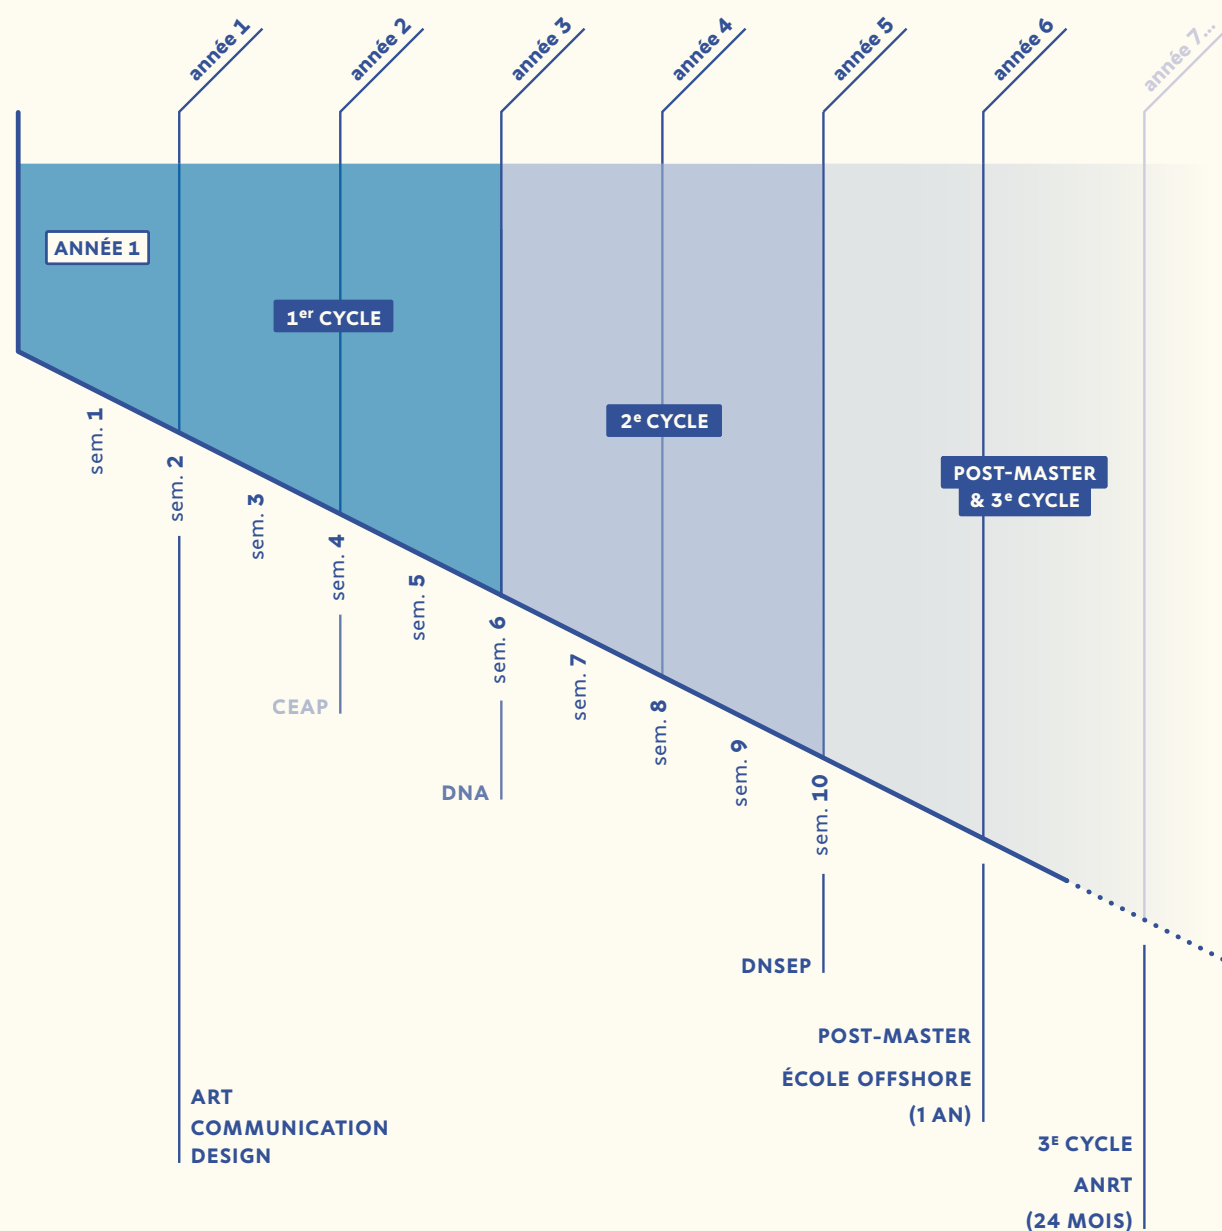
année 1
année 2
année 3
année 4
année 5
année 6
année 7...

ANNÉE 1

1$^{er}$ CYCLE

2$^{e}$ CYCLE

POST-MASTER & 3$^{e}$ CYCLE

sem. 1
sem. 2
sem. 3
sem. 4
sem. 5
sem. 6
sem. 7
sem. 8
sem. 9
sem. 10

CEAP

DNA

DNSEP

POST-MASTER
ÉCOLE OFFSHORE
(1 AN)

ART
COMMUNICATION
DESIGN

3$^{E}$ CYCLE
ANRT
(24 MOIS)